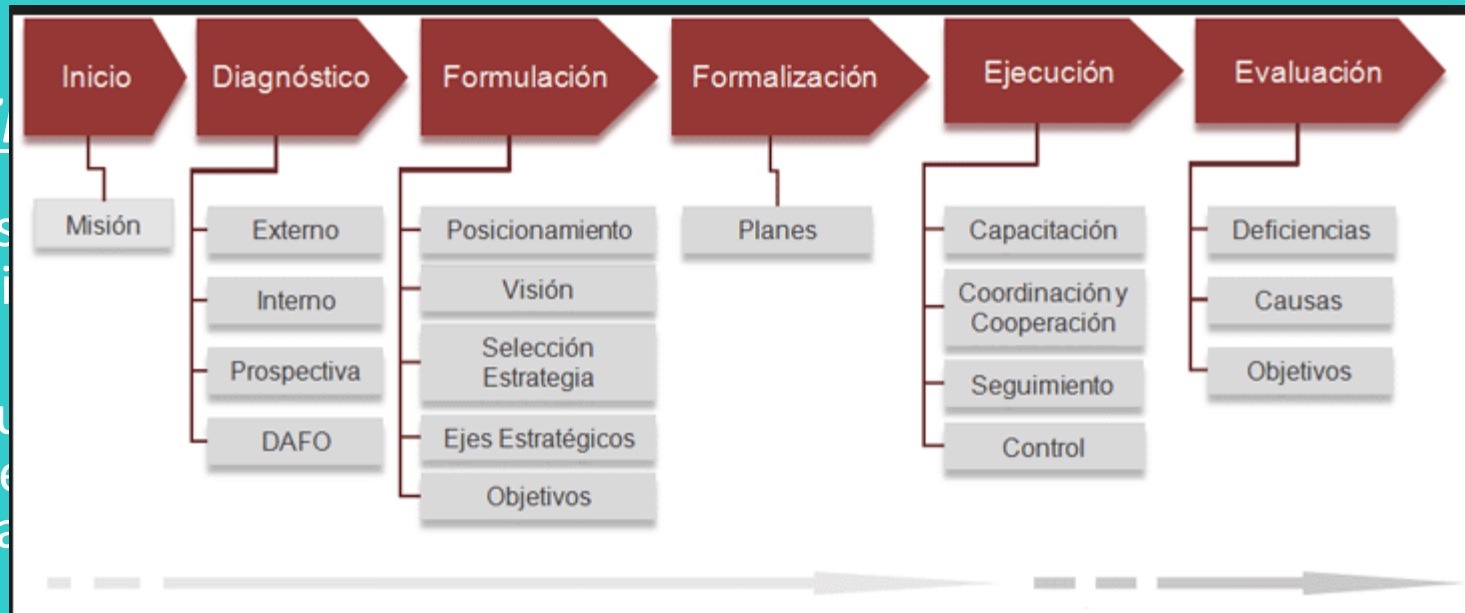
Inicio

Misión

Diagnóstico

Externo

Interno

Prospectiva

DAFO

Formulación

Posicionamiento

Visión

Selección Estrategia

Ejes Estratégicos

Objetivos

Formalización

Planes

Ejecución

Capacitación

Coordinación y Cooperación

Seguimiento

Control

Evaluación

Deficiencias

Causas

Objetivos